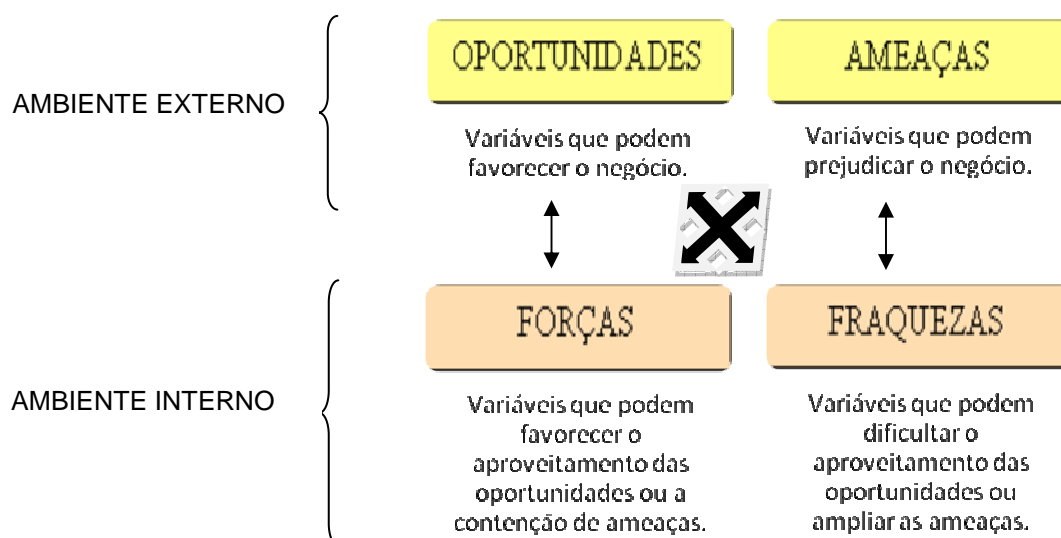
AMBIENTE EXTERNO

OPORTUNIDADES

Variáveis que podem favorecer o negócio.

AMEAÇAS

Variáveis que podem prejudicar o negócio.

AMBIENTE INTERNO

FORÇAS

Variáveis que podem favorecer o aproveitamento das oportunidades ou a contenção de ameaças.

FRAQUEZAS

Variáveis que podem dificultar o aproveitamento das oportunidades ou ampliar as ameaças.